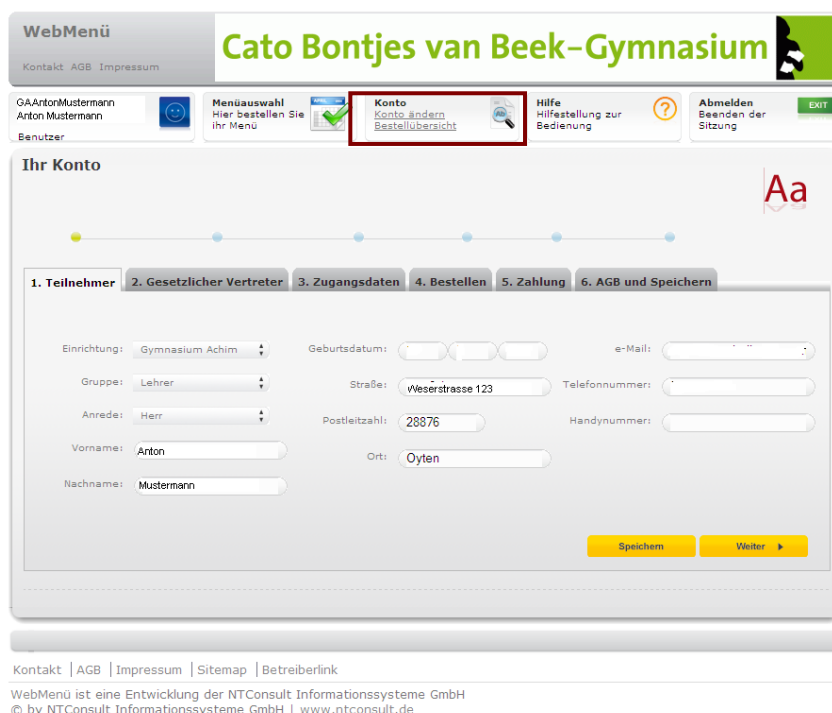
WebMenü

Kontakt AGB Impressum

Cato Bontjes van Beek-Gymnasium

GAAntonMustermann
Anton Mustermann
Benutzer

Menüauswahl
Hier bestellen Sie ihr Menü

Konto
Konto ändern
Bestellübersicht

Hilfe
Hilfestellung zur Bedienung

Abmelden
Beenden der Sitzung

EXIT

Ihr Konto

Aa

1. Teilnehmer | 2. Gesetzlicher Vertreter | 3. Zugangsdaten | 4. Bestellen | 5. Zahlung | 6. AGB und Speichern

Einrichtung: Gymnasium Achim

Gruppe: Lehrer

Anrede: Herr

Vorname: Anton

Nachname: Mustermann

Geburtsdatum:

Straße: Weserstrasse 123

Postleitzahl: 28876

Ort: Oyten

e-Mail:

Telefonnummer:

Handynummer:

Speichern

Weiter ▸

Kontakt | AGB | Impressum | Sitemap | Betreiberlink

WebMenü ist eine Entwicklung der NTConsult Informationssysteme GmbH
© by NTConsult Informationssysteme GmbH | www.ntconsult.de